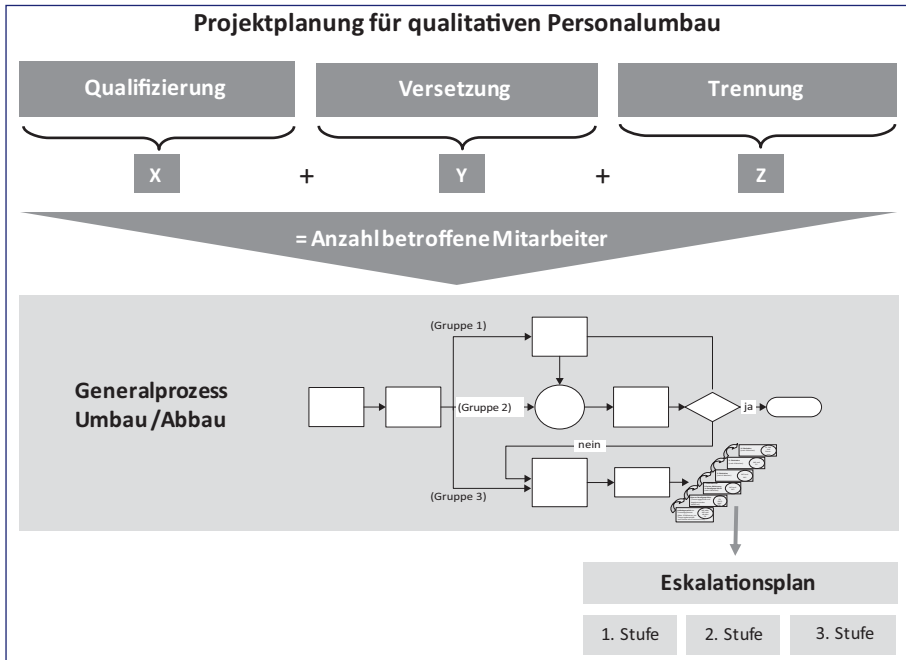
Projektplanung für qualitativen Personalumbau

Qualifizierung

Versetzung

Trennung

X + Y + Z

= Anzahl betroffene Mitarbeiter

Generalprozess Umbau /Abbau

(Gruppe 1)

(Gruppe 2)

ja

nein

(Gruppe 3)

Eskalationsplan

| 1. Stufe | 2. Stufe | 3. Stufe |
|---|---|---|